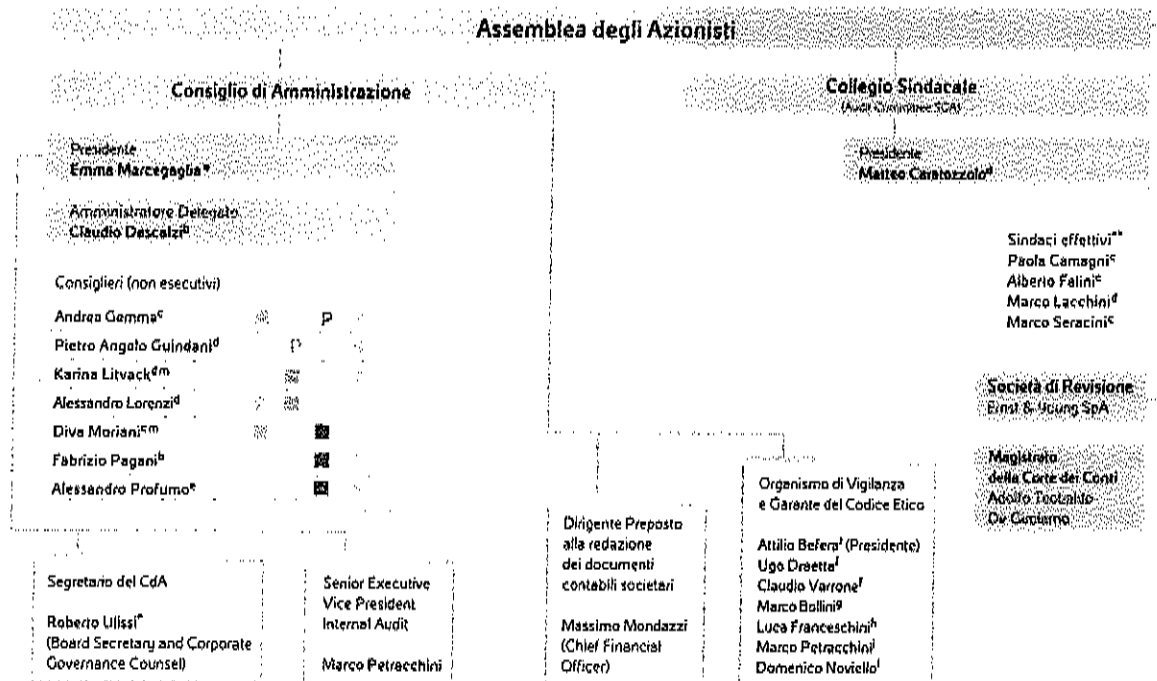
Assemblea degli Azionisti

Consiglio di Amministrazione

Presidente
Emma Marcegaglia*

Amministratore Delegato
Claudio Descalzi$^{a}$

Consiglieri (non esecutivi)

Andrea Gemma$^{c}$

Pietro Angelo Guindani$^{d}$

Karina Litvack$^{d\,m}$

Alessandro Lorenzi$^{d}$

Diva Moriani$^{c\,m}$

Fabrizio Pagani$^{b}$

Alessandro Profumo$^{e}$

Collegio Sindacale
(Audit Committee SOA)

Presidente
Matteo Caratozzolo$^{d}$

Sindaci effettivi$^{**}$
Paola Camagni$^{c}$
Alberto Falini$^{c}$
Marco Lacchini$^{d}$
Marco Seracini$^{c}$

Società di Revisione
Ernst & Young SpA

Magistrato della Corte dei Conti
Adolfo Teobaldo De Girolamo

Segretario del CdA

Roberto Ulissi*
(Board Secretary and Corporate Governance Counsel)

Senior Executive Vice President Internal Audit

Marco Petracchini

Dirigente Preposto alla redazione dei documenti contabili societari

Massimo Mondazzi
(Chief Financial Officer)

Organismo di Vigilanza e Garante del Codice Etico

Attilio Befera$^{f}$ (Presidente)
Ugo Draetta$^{f}$
Claudio Varrone$^{f}$
Marco Bollini$^{g}$
Luca Franceschini$^{h}$
Marco Petracchini$^{i}$
Domenico Noviello$^{l}$